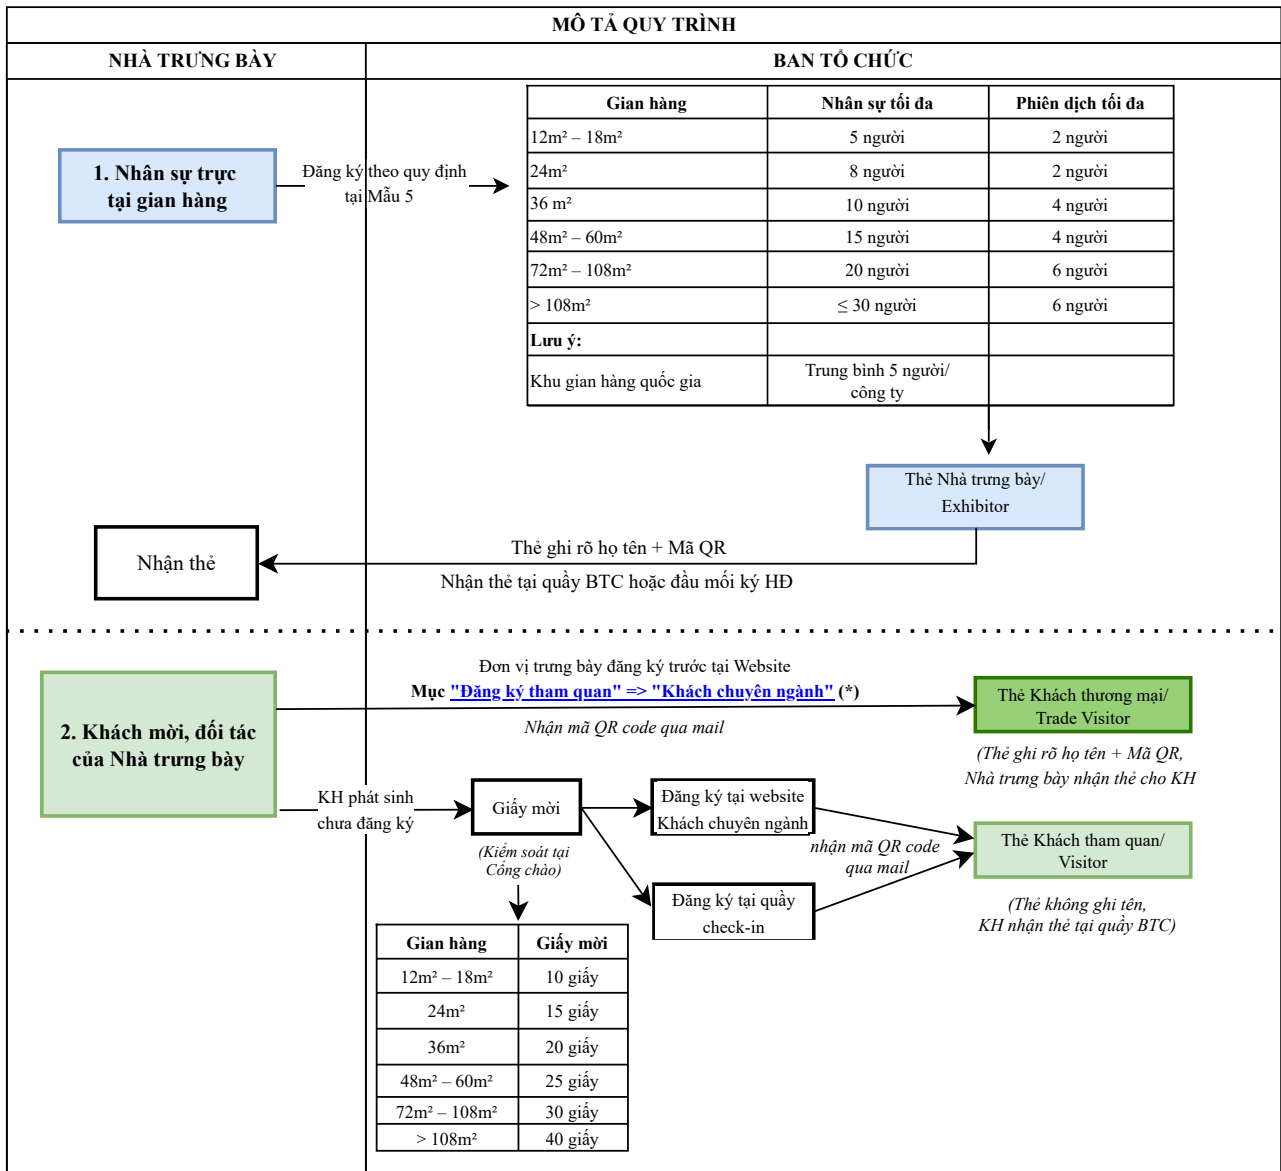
MÔ TẢ QUY TRÌNH

NHÀ TRƯNG BÀY

BAN TỔ CHỨC

1. Nhân sự trực tại gian hàng

Đăng ký theo quy định tại Mẫu 5

| Gian hàng | Nhân sự tối đa | Phiên dịch tối đa |
|---|---|---|
| $12m^2 – 18m^2$ | 5 người | 2 người |
| $24m^2$ | 8 người | 2 người |
| $36\ m^2$ | 10 người | 4 người |
| $48m^2 – 60m^2$ | 15 người | 4 người |
| $72m^2 – 108m^2$ | 20 người | 6 người |
| $> 108m^2$ | $\leq$ 30 người | 6 người |
| **Lưu ý:** | | |
| Khu gian hàng quốc gia | Trung bình 5 người/ công ty | |

Thẻ Nhà trưng bày/ Exhibitor

Nhận thẻ

Thẻ ghi rõ họ tên + Mã QR

Nhận thẻ tại quầy BTC hoặc đầu mối ký HĐ

2. Khách mời, đối tác của Nhà trưng bày

Đơn vị trưng bày đăng ký trước tại Website

Mục "Đăng ký tham quan" => "Khách chuyên ngành" (*)

Nhận mã QR code qua mail

Thẻ Khách thương mại/ Trade Visitor

(Thẻ ghi rõ họ tên + Mã QR, Nhà trưng bày nhận thẻ cho KH

KH phát sinh chưa đăng ký

Giấy mời

(Kiểm soát tại Cổng chào)

Đăng ký tại website Khách chuyên ngành

nhận mã QR code qua mail

Thẻ Khách tham quan/ Visitor

Đăng ký tại quầy check-in

(Thẻ không ghi tên, KH nhận thẻ tại quầy BTC)

| Gian hàng | Giấy mời |
|---|---|
| $12m^2 – 18m^2$ | 10 giấy |
| $24m^2$ | 15 giấy |
| $36m^2$ | 20 giấy |
| $48m^2 – 60m^2$ | 25 giấy |
| $72m^2 – 108m^2$ | 30 giấy |
| $> 108m^2$ | 40 giấy |